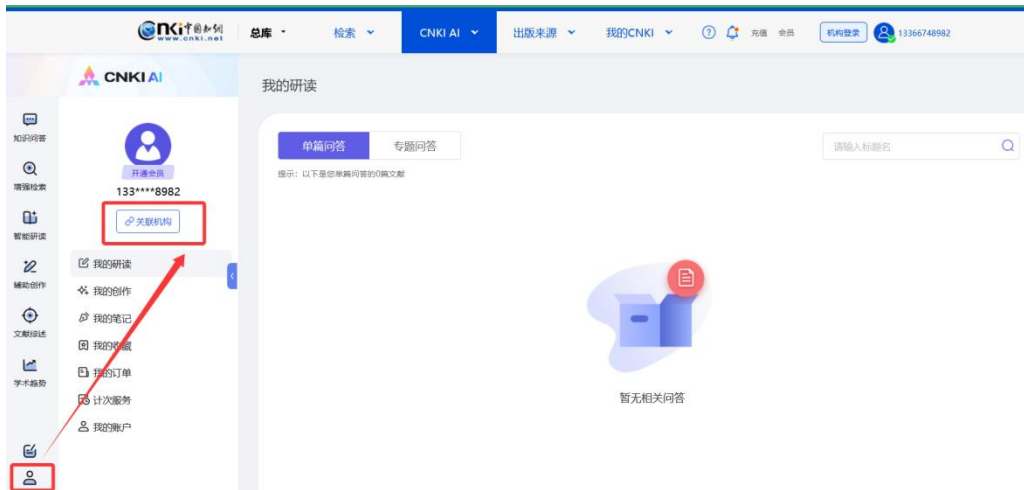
CNKi中国知网 www.cnki.net
总库
检索
CNKI AI
出版来源
我的CNKI
充值 会员
机构登录
13366748982

CNKI AI
知识问答
增强检索
智能研读
辅助创作
文献综述
学术趋势

开通会员
133****8982
关联机构
我的研读
我的创作
我的笔记
我的收藏
我的订单
计次服务
我的账户

我的研读
单篇问答
专题问答
请输入标题名
提示：以下是您单篇问答的0篇文献
暂无相关问答